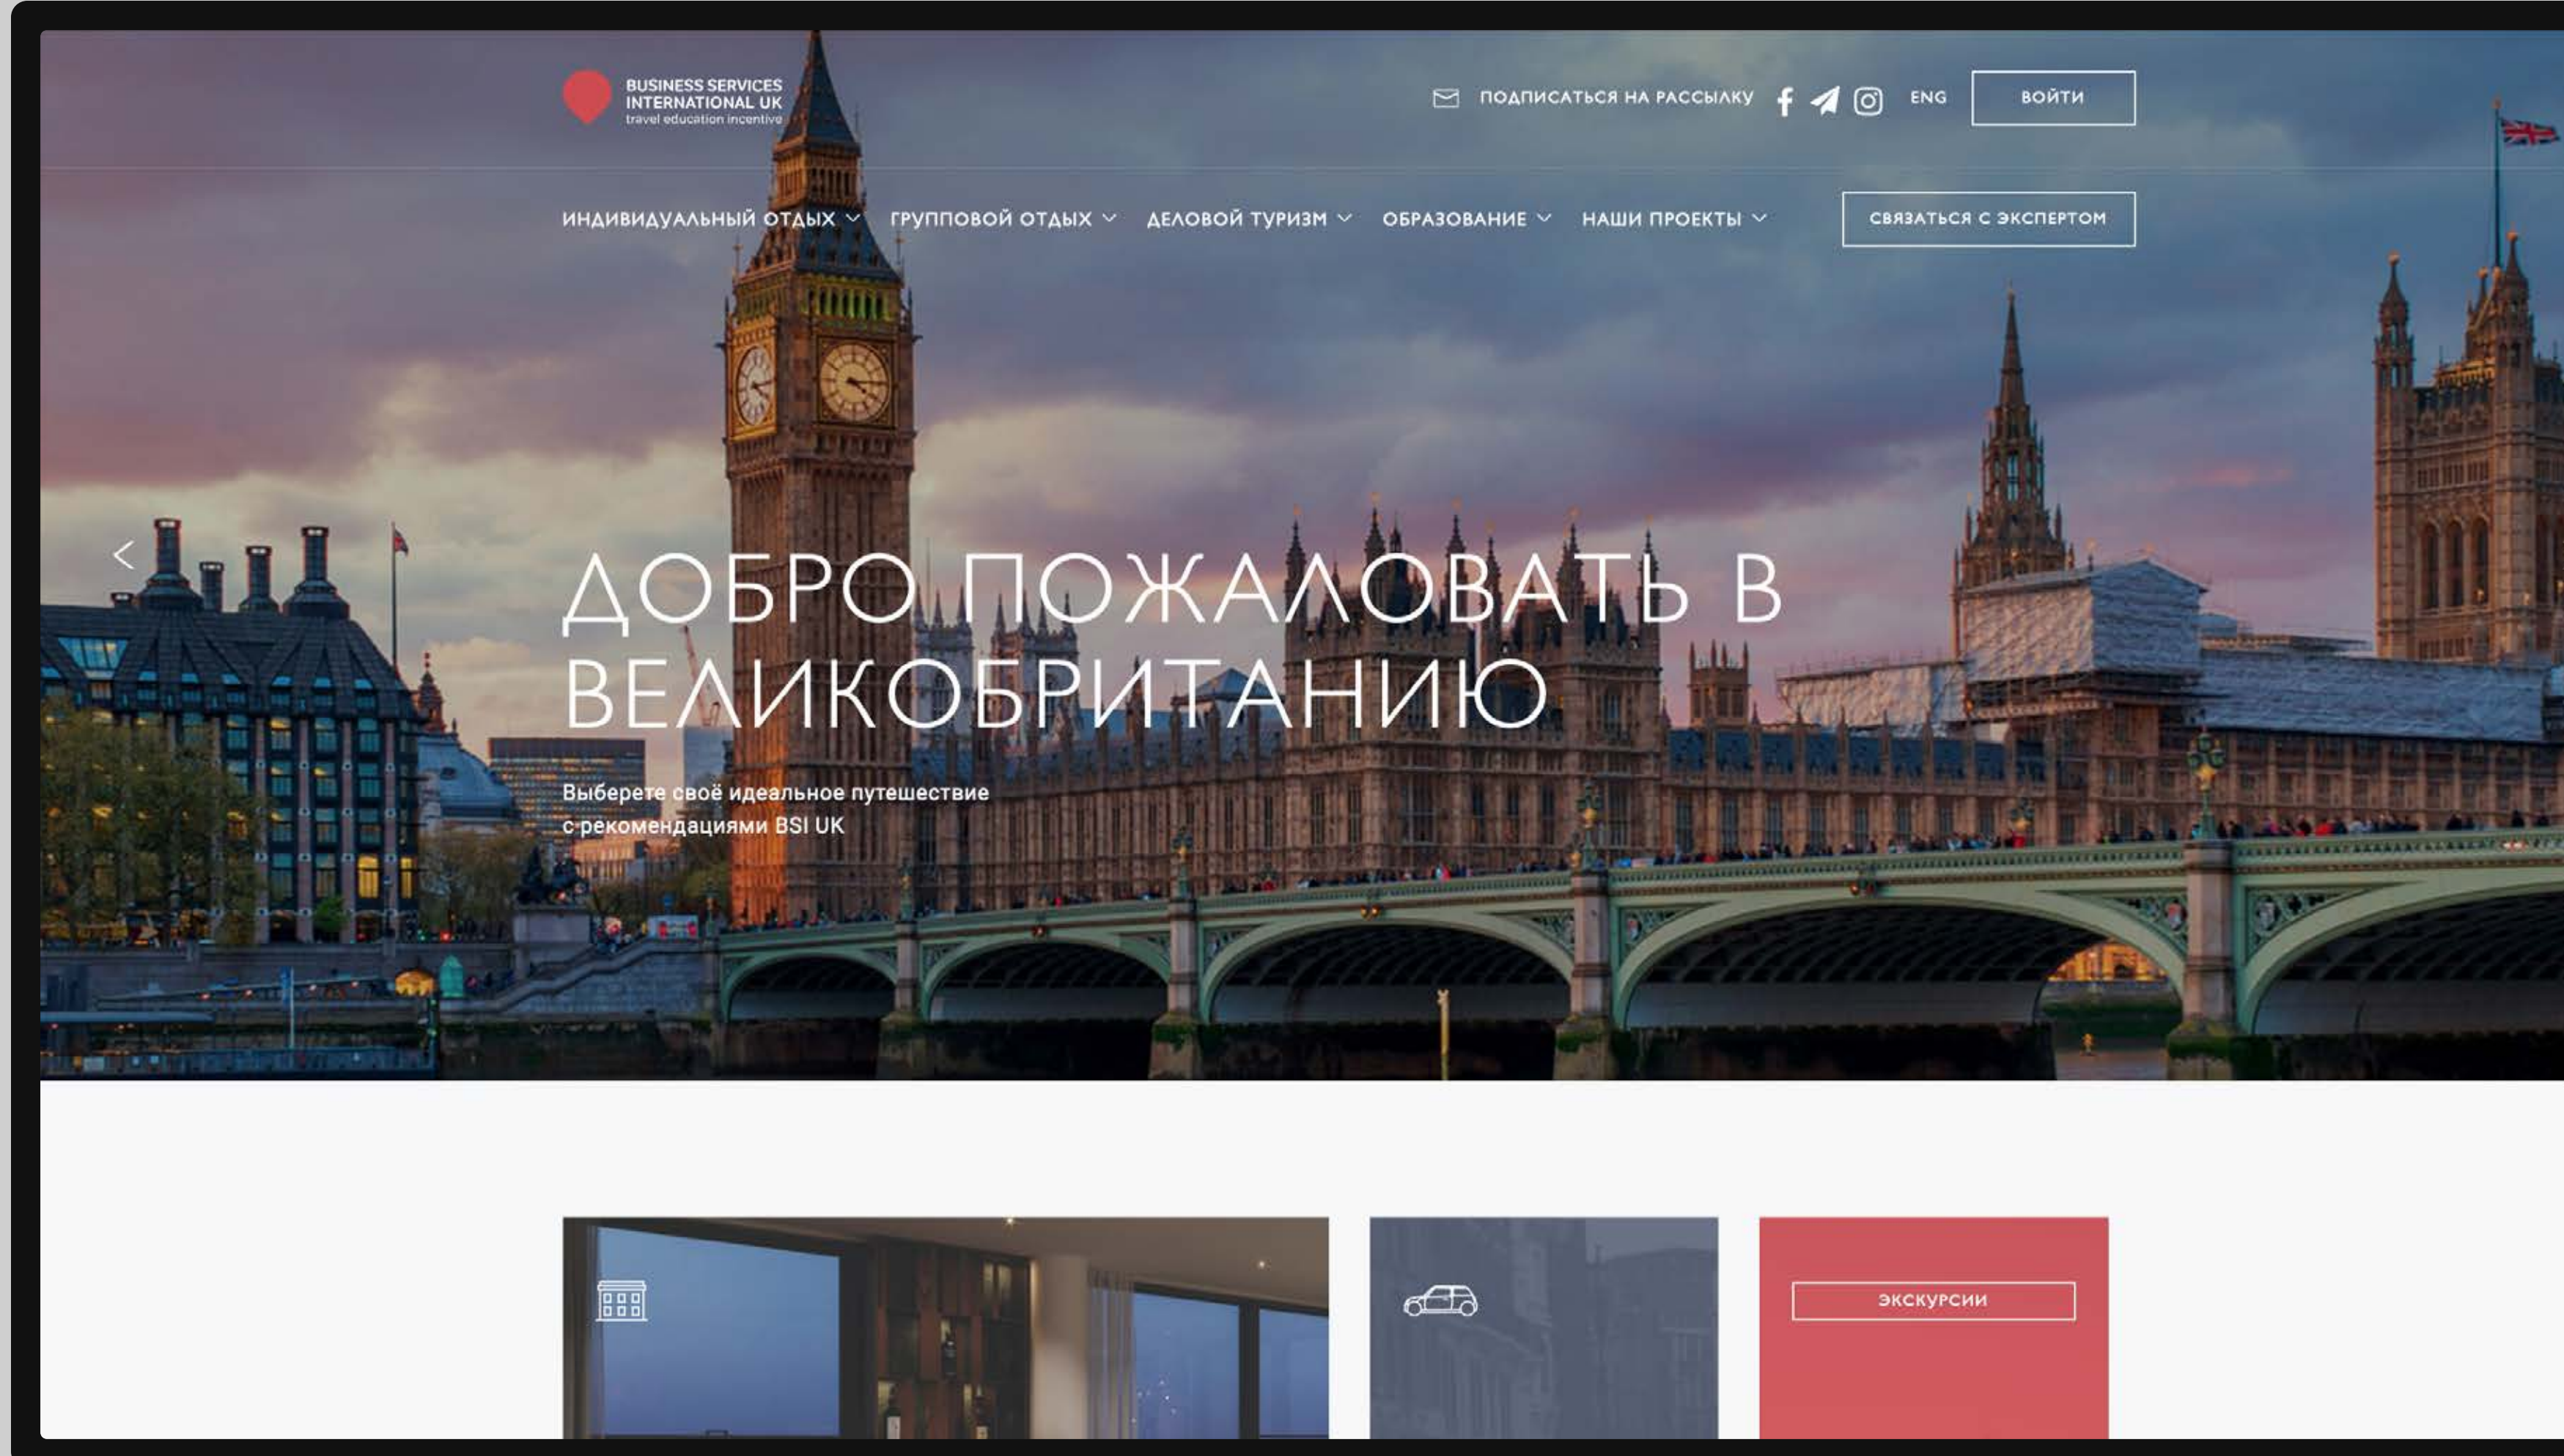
BUSINESS SERVICES INTERNATIONAL UK
travel education incentive

ПОДПИСАТЬСЯ НА РАССЫЛКУ ENG ВОЙТИ

ИНДИВИДУАЛЬНЫЙ ОТДЫХ ГРУППОВОЙ ОТДЫХ ДЕЛОВОЙ ТУРИЗМ ОБРАЗОВАНИЕ НАШИ ПРОЕКТЫ СВЯЗАТЬСЯ С ЭКСПЕРТОМ

ДОБРО ПОЖАЛОВАТЬ В ВЕЛИКОБРИТАНИЮ

Выберете своё идеальное путешествие с рекомендациями BSI UK

ЭКСКУРСИИ